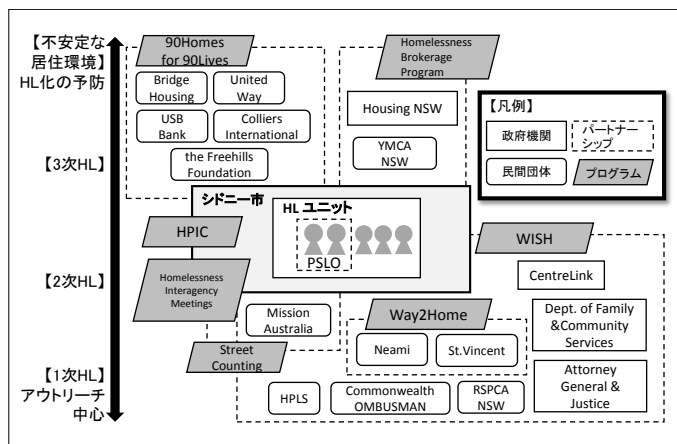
【不安定な居住環境】
HL化の予防

【3次HL】

【2次HL】

【1次HL】
アウトリーチ中心

90Homes for 90Lives

Bridge Housing

United Way

USB Bank

Colliers International

the Freehills Foundation

Homelessness Brokerage Program

Housing NSW

YMCA NSW

【凡例】

政府機関

パートナーシップ

民間団体

プログラム

シドニー市

HL ユニット

PSLO

HPIC

Homelessness Interagency Meetings

WISH

CentreLink

Mission Australia

Way2Home

Dept. of Family &Community Services

Neami

St.Vincent

Street Counting

Attorney General & Justice

HPLS

Commonwealth OMBUSMAN

RSPCA NSW